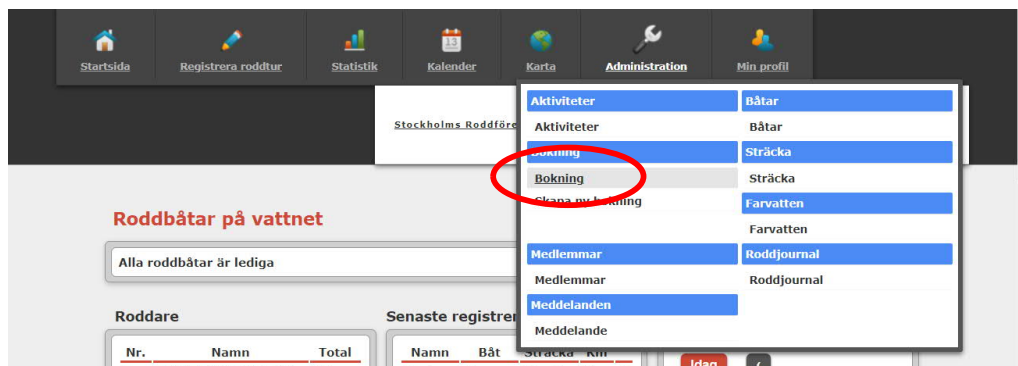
Startsida
Registrera roddtur
Statistik
13
Kalender
Karta
Administration
Min profil

Stockholms Roddföre

Aktiviteter
Aktiviteter
Bokning
Bokning
Skapa ny bokning
Medlemmar
Medlemmar
Meddelanden
Meddelande

Båtar
Båtar
Sträcka
Sträcka
Farvatten
Farvatten
Roddjournal
Roddjournal

Roddbåtar på vattnet

Alla roddbåtar är lediga

Roddare

| Nr. | Namn | Total |
|---|---|---|

Senaste registrer

| Namn | Båt | Sträcka | Km |
|---|---|---|---|

Idag